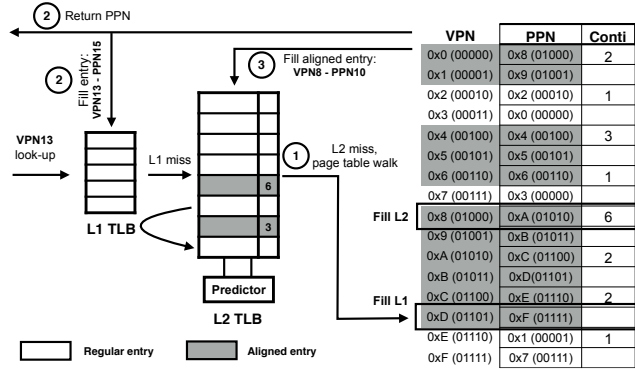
2 Return PPN

2 Fill entry: VPN13 - PPN15

3 Fill aligned entry: VPN8 - PPN10

VPN13 look-up

L1 miss

1 L2 miss, page table walk

6

3

L1 TLB

Predictor

L2 TLB

Fill L2

Fill L1

Regular entry

Aligned entry

| VPN | PPN | Conti |
|---|---|---|
| 0x0 (00000) | 0x8 (01000) | 2 |
| 0x1 (00001) | 0x9 (01001) | |
| 0x2 (00010) | 0x2 (00010) | 1 |
| 0x3 (00011) | 0x0 (00000) | |
| 0x4 (00100) | 0x4 (00100) | 3 |
| 0x5 (00101) | 0x5 (00101) | |
| 0x6 (00110) | 0x6 (00110) | 1 |
| 0x7 (00111) | 0x3 (00000) | |
| 0x8 (01000) | 0xA (01010) | 6 |
| 0x9 (01001) | 0xB (01011) | |
| 0xA (01010) | 0xC (01100) | 2 |
| 0xB (01011) | 0xD(01101) | |
| 0xC (01100) | 0xE (01110) | 2 |
| 0xD (01101) | 0xF (01111) | |
| 0xE (01110) | 0x1 (00001) | 1 |
| 0xF (01111) | 0x7 (00111) | |